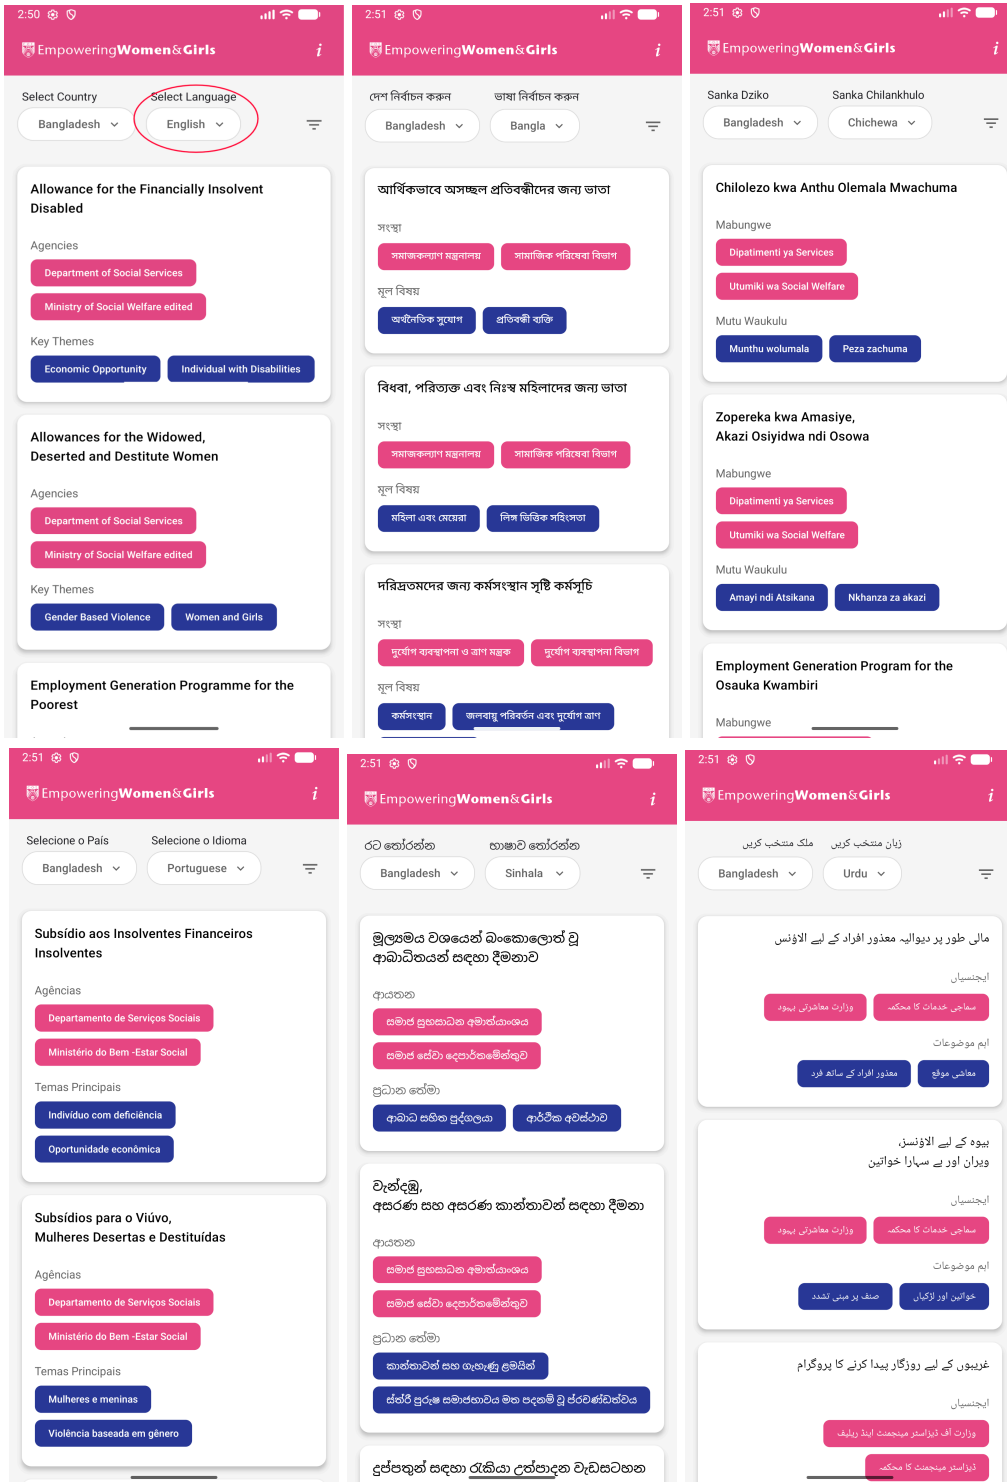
2:50

EmpoweringWomen&Girls

i

Select Country

Select Language

Bangladesh

English

Allowance for the Financially Insolvent Disabled

Agencies

Department of Social Services

Ministry of Social Welfare edited

Key Themes

Economic Opportunity

Individual with Disabilities

Allowances for the Widowed, Deserted and Destitute Women

Agencies

Department of Social Services

Ministry of Social Welfare edited

Key Themes

Gender Based Violence

Women and Girls

Employment Generation Programme for the Poorest

2:51

EmpoweringWomen&Girls

i

দেশ নির্বাচন করুন

ভাষা নির্বাচন করুন

Bangladesh

Bangla

আর্থিকভাবে অসচ্ছল প্রতিবন্ধীদের জন্য ভাতা

সংস্থা

সমাজকল্যাণ মন্ত্রণালয়

সামাজিক পরিষেবা বিভাগ

মূল বিষয়

অর্থনৈতিক সুযোগ

প্রতিবন্ধী ব্যক্তি

বিধবা, পরিত্যক্ত এবং নিঃস্ব মহিলাদের জন্য ভাতা

সংস্থা

সমাজকল্যাণ মন্ত্রণালয়

সামাজিক পরিষেবা বিভাগ

মূল বিষয়

মহিলা এবং মেয়েরা

লিঙ্গ ভিত্তিক সহিংসতা

দরিদ্রতমদের জন্য কর্মসংস্থান সৃষ্টি কর্মসূচি

সংস্থা

দুর্যোগ ব্যবস্থাপনা ও ত্রাণ মন্ত্রক

দুর্যোগ ব্যবস্থাপনা বিভাগ

মূল বিষয়

কর্মসংস্থান

জলবায়ু পরিবর্তন এবং দুর্যোগ ত্রাণ

2:51

EmpoweringWomen&Girls

i

Sanka Dziko

Sanka Chilankhulo

Bangladesh

Chichewa

Chilolezo kwa Anthu Olemala Mwachuma

Mabungwe

Dipatimenti ya Services

Utumiki wa Social Welfare

Mutu Waukulu

Munthu wolumala

Peza zachuma

Zopereka kwa Amasiye, Akazi Osiyidwa ndi Osowa

Mabungwe

Dipatimenti ya Services

Utumiki wa Social Welfare

Mutu Waukulu

Amayi ndi Atsikana

Nkhanza za akazi

Employment Generation Program for the Osauka Kwambiri

Mabungwe

2:51

EmpoweringWomen&Girls

i

Selecione o País

Selecione o Idioma

Bangladesh

Portuguese

Subsídio aos Insolventes Financeiros Insolventes

Agências

Departamento de Serviços Sociais

Ministério do Bem -Estar Social

Temas Principais

Indivíduo com deficiência

Oportunidade econômica

Subsídios para o Viúvo, Mulheres Desertas e Destituídas

Agências

Departamento de Serviços Sociais

Ministério do Bem -Estar Social

Temas Principais

Mulheres e meninas

Violência baseada em gênero

2:51

EmpoweringWomen&Girls

i

රට තෝරන්න

භාෂාව තෝරන්න

Bangladesh

Sinhala

මූල්‍යමය වශයෙන් බංකොලොත් වූ ආබාධිතයන් සඳහා දීමනාව

ආයතන

සමාජ සුභසාධන අමාත්‍යාංශය

සමාජ සේවා දෙපාර්තමේන්තුව

ප්‍රධාන තේමා

ආබාධ සහිත පුද්ගලයා

ආර්ථික අවස්ථාව

වැන්දඹු, අසරණ සහ අසරණ කාන්තාවන් සඳහා දීමනා

ආයතන

සමාජ සුභසාධන අමාත්‍යාංශය

සමාජ සේවා දෙපාර්තමේන්තුව

ප්‍රධාන තේමා

කාන්තාවන් සහ ගැහැණු ළමයින්

ස්ත්‍රී පුරුෂ සමාජභාවය මත පදනම් වූ ප්‍රචණ්ඩත්වය

දුප්පතුන් සඳහා රැකියා උත්පාදන වැඩසටහන

2:51

EmpoweringWomen&Girls

i

ملک منتخب کریں

زبان منتخب کریں

Bangladesh

Urdu

مالی طور پر دیوالیہ معذور افراد کے لیے الاؤنس

ایجنسیاں

سماجی خدمات کا محکمہ

وزارت معاشرتی بہبود

اہم موضوعات

معاشی موقع

معذور افراد کے سائز فرد

بیوہ کے لیے الاؤنس، ویران اور بے سہارا خواتین

ایجنسیاں

سماجی خدمات کا محکمہ

وزارت معاشرتی بہبود

اہم موضوعات

خواتین اور لڑکیاں

صنف پر مبنی تشدد

غریبوں کے لیے روزگار پیدا کرنے کا پروگرام

ایجنسیاں

وزارت آف ڈیزاسٹر مینجمنٹ اینڈ ریلیف

ڈیزاسٹر مینجمنٹ کا محکمہ